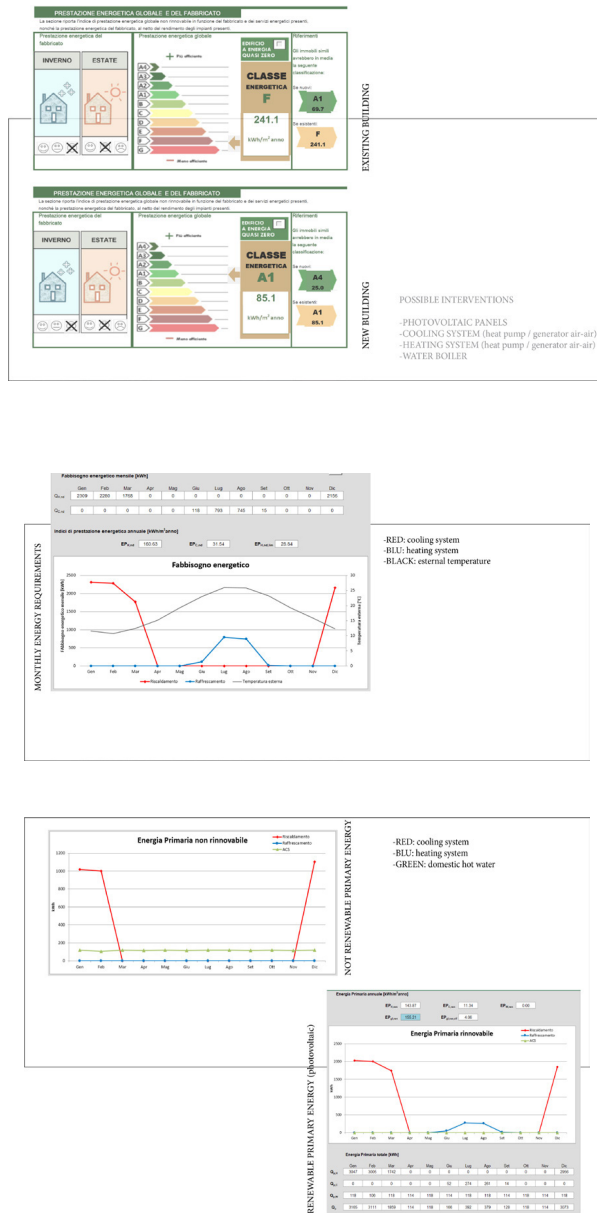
PRESTAZIONE ENERGETICA GLOBALE E DEL FABBRICATO
La sezione riporta l'indice di prestazione energetica globale non rinnovabile in funzione del fabbricato e dei servizi energetici presenti, nonché la prestazione energetica del fabbricato, al netto del rendimento degli impianti presenti.

Prestazione energetica del fabbricato
Prestazione energetica globale
Riferimenti

INVERNO
ESTATE

Più efficiente

A4
A3
A2
A1
B
C
D
E
F
G

Meno efficiente

EDIFICIO A ENERGIA QUASI ZERO

CLASSE ENERGETICA
F

241.1
kWh/m² anno

Gli immobili simili avrebbero in media la seguente classificazione:
Se nuovi:
A1
69.7
Se esistenti:
F
241.1

EXISTING BUILDING

PRESTAZIONE ENERGETICA GLOBALE E DEL FABBRICATO
La sezione riporta l'indice di prestazione energetica globale non rinnovabile in funzione del fabbricato e dei servizi energetici presenti, nonché la prestazione energetica del fabbricato, al netto del rendimento degli impianti presenti.

Prestazione energetica del fabbricato
Prestazione energetica globale
Riferimenti

INVERNO
ESTATE

Più efficiente

A4
A3
A2
A1
B
C
D
E
F
G

Meno efficiente

EDIFICIO A ENERGIA QUASI ZERO

CLASSE ENERGETICA
A1

85.1
kWh/m² anno

Gli immobili simili avrebbero in media la seguente classificazione:
Se nuovi:
A4
25.9
Se esistenti:
A1
85.1

NEW BUILDING

POSSIBLE INTERVENTIONS

-PHOTOVOLTAIC PANELS
-COOLING SYSTEM (heat pump / generator air-air)
-HEATING SYSTEM (heat pump / generator air-air)
-WATER BOILER

Fabbisogno energetico mensile [kWh]

| | Gen | Feb | Mar | Apr | Mag | Giu | Lug | Ago | Set | Ott | Nov | Dic |
|---|---|---|---|---|---|---|---|---|---|---|---|---|
| $Q_{h,nd}$ | 2309 | 2269 | 1766 | 0 | 0 | 0 | 0 | 0 | 0 | 0 | 0 | 2156 |
| $Q_{c,nd}$ | 0 | 0 | 0 | 0 | 0 | 118 | 793 | 745 | 15 | 0 | 0 | 0 |

Indici di prestazione energetica annuale [kWh/m² anno]
$EP_{h,nd}$ 160.65 $EP_{c,nd}$ 31.54 $EP_{h,nd,lim}$ 25.54

MONTHLY ENERGY REQUIREMENTS

-RED: cooling system
-BLU: heating system
-BLACK: esternal temperature

Fabbisogno energetico
2500
2000
1500
1000
500
0
Fabbisogno energetico mensile [kWh]
30
25
20
15
10
5
0
Temperatura esterna [°C]
Gen Feb Mar Apr Mag Giu Lug Ago Set Ott Nov Dic
Riscaldamento Raffrescamento Temperatura esterna

Energia Primaria non rinnovabile
Riscaldamento
Raffrescamento
ACS
1200
1000
800
600
400
200
0
kWh
Gen Feb Mar Apr Mag Giu Lug Ago Set Ott Nov Dic

NOT RENEWABLE PRIMARY ENERGY

-RED: cooling system
-BLU: heating system
-GREEN: domestic hot water

Energia Primaria annuale [kWh/m² anno]
$EP_{h,tot}$ 143.67 $EP_{c,tot}$ 11.36 $EP_{W,tot}$ 0.00
$EP_{gl,nren}$ 155.31 $EP_{gl,ren}$ 4.00

Energia Primaria rinnovabile
Riscaldamento
Raffrescamento
ACS
Gen Feb Mar Apr Mag Giu Lug Ago Set Ott Nov Dic

Energia Primaria totale [kWh]

| | Gen | Feb | Mar | Apr | Mag | Giu | Lug | Ago | Set | Ott | Nov | Dic |
|---|---|---|---|---|---|---|---|---|---|---|---|---|
| $Q_{p,H}$ | 2987 | 3005 | 1760 | 0 | 0 | 0 | 0 | 0 | 0 | 0 | 0 | 2866 |
| $Q_{p,C}$ | 0 | 0 | 0 | 0 | 0 | 52 | 274 | 261 | 14 | 0 | 0 | 0 |
| $Q_{p,W}$ | 118 | 106 | 118 | 114 | 118 | 114 | 118 | 118 | 114 | 118 | 114 | 118 |
| $Q_p$ | 3105 | 3111 | 1859 | 114 | 118 | 166 | 392 | 379 | 128 | 118 | 114 | 3073 |

RENEWABLE PRIMARY ENERGY (photovoltaic)